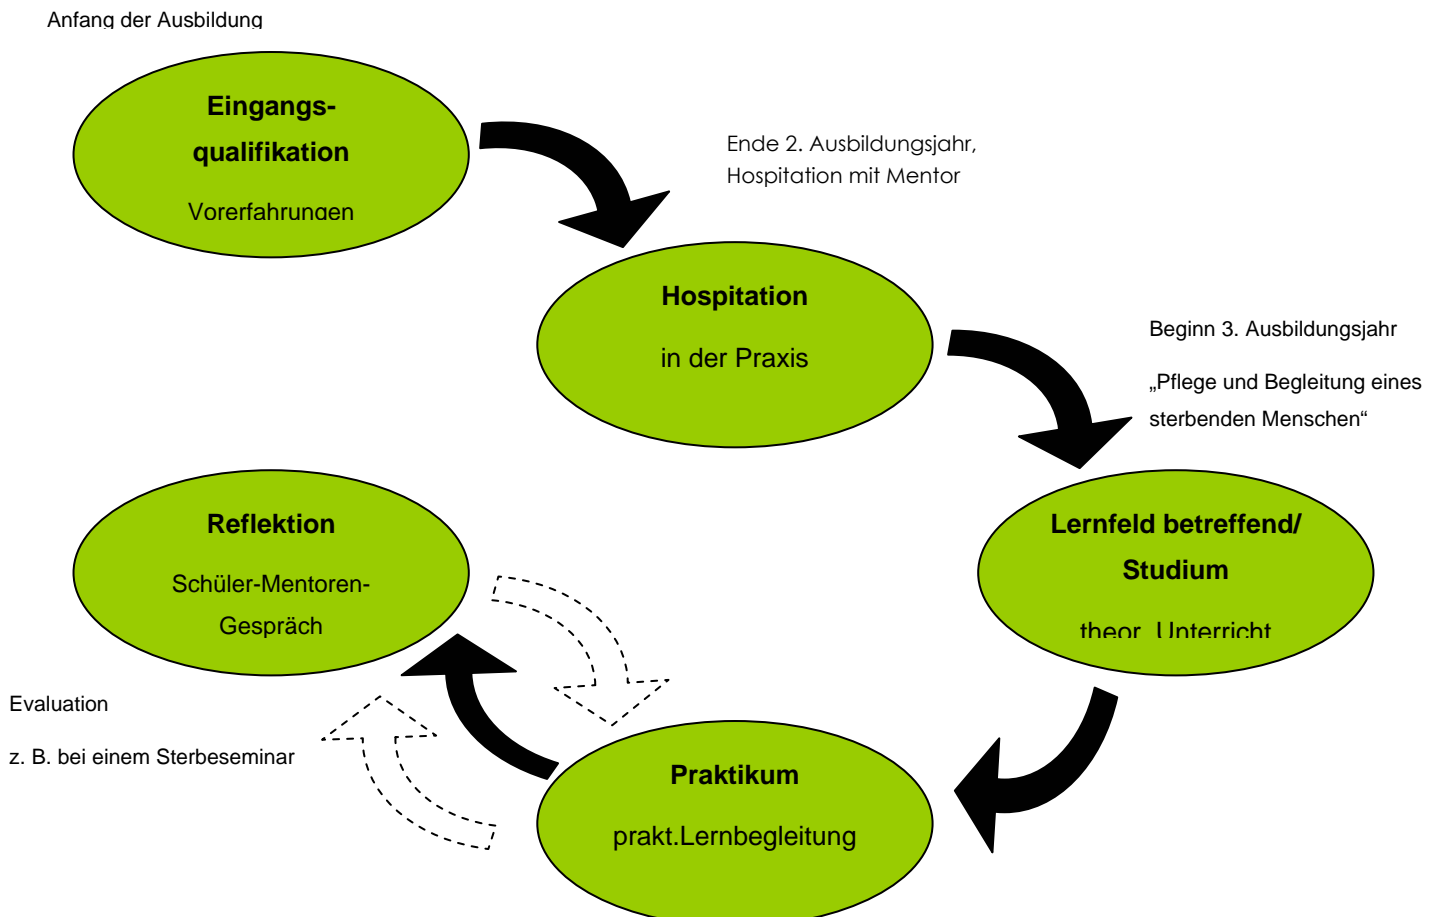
Anfang der Ausbildung

Eingangs-
qualifikation

Vorerfahrungen

Ende 2. Ausbildungsjahr,
Hospitation mit Mentor

Hospitation

in der Praxis

Beginn 3. Ausbildungsjahr

„Pflege und Begleitung eines sterbenden Menschen“

Reflektion

Schüler-Mentoren-Gespräch

Lernfeld betreffend/
Studium

theor. Unterricht

Evaluation

z. B. bei einem Sterbeseminar

Praktikum

prakt.Lernbegleitung